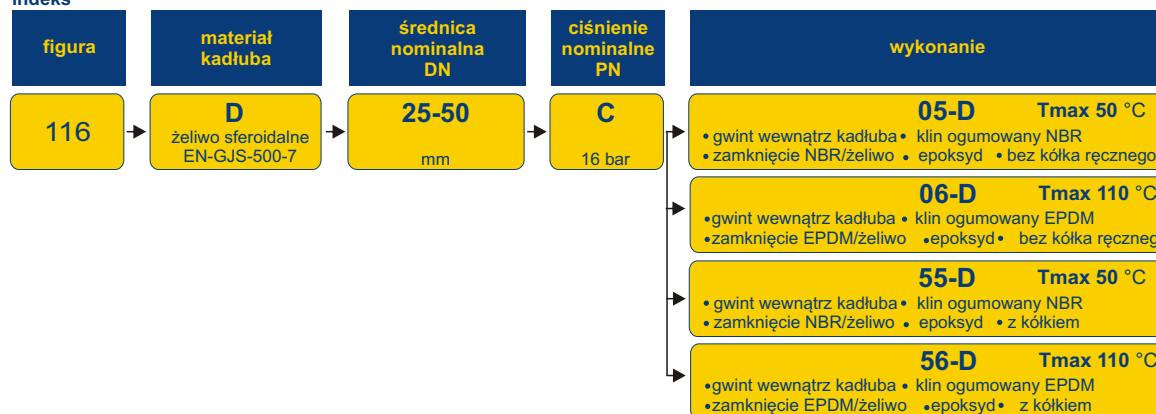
indeks

| figura | materiał kadłuba | średnica nominalna DN | ciśnienie nominalne PN | wykonanie |
|---|---|---|---|---|
| 116 | D żeliwo sferoidalne EN-GJS-500-7 | 25-50 mm | C 16 bar | 05-D Tmax 50 °C • gwint wewnątrz kadłuba • klin ogumowany NBR • zamknięcie NBR/żeliwo • epoksyd • bez kółka ręcznego |
| | | | | 06-D Tmax 110 °C • gwint wewnątrz kadłuba • klin ogumowany EPDM • zamknięcie EPDM/żeliwo • epoksyd • bez kółka ręczneg |
| | | | | 55-D Tmax 50 °C • gwint wewnątrz kadłuba • klin ogumowany NBR • zamknięcie NBR/żeliwo • epoksyd • z kółkiem |
| | | | | 56-D Tmax 110 °C • gwint wewnątrz kadłuba • klin ogumowany EPDM • zamknięcie EPDM/żeliwo • epoksyd • z kółkiem |